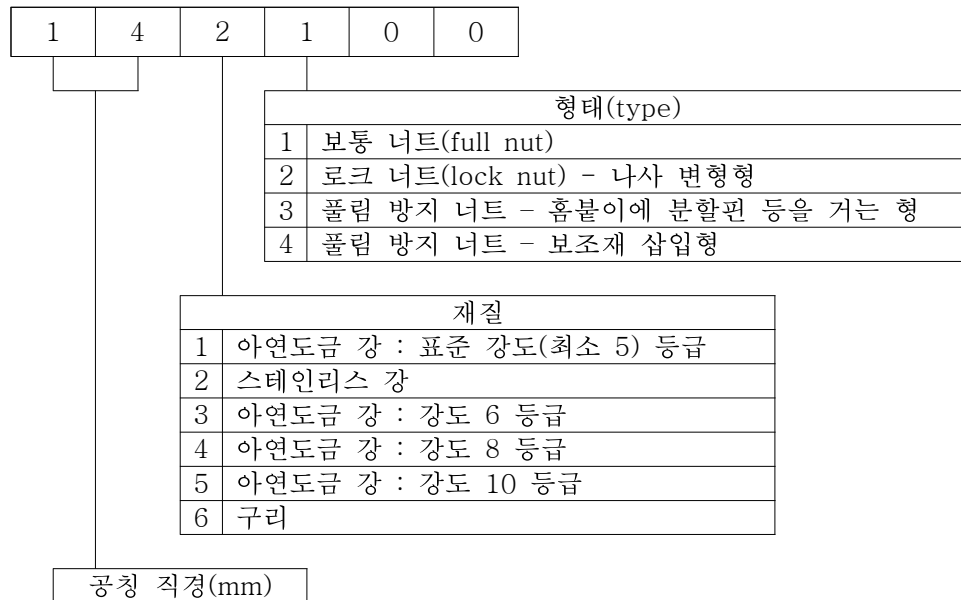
| 1 | 4 | 2 | 1 | 0 | 0 |
|---|---|---|---|---|---|

| 형태(type) | |
|---|---|
| 1 | 보통 너트(full nut) |
| 2 | 로크 너트(lock nut) - 나사 변형형 |
| 3 | 풀림 방지 너트 - 홈붙이에 분할핀 등을 거는 형 |
| 4 | 풀림 방지 너트 - 보조재 삽입형 |

| 재질 | |
|---|---|
| 1 | 아연도금 강 : 표준 강도(최소 5) 등급 |
| 2 | 스테인리스 강 |
| 3 | 아연도금 강 : 강도 6 등급 |
| 4 | 아연도금 강 : 강도 8 등급 |
| 5 | 아연도금 강 : 강도 10 등급 |
| 6 | 구리 |

공칭 직경(mm)